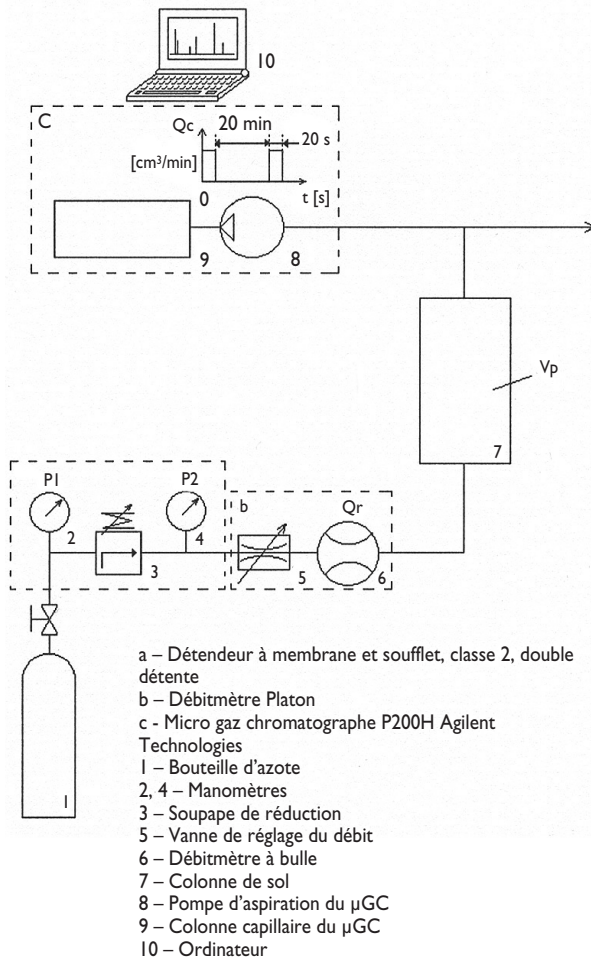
10

C

Qc

20 min

20 s

[cm³/min]

0

t [s]

9

8

Vp

7

P1

P2

b

Qr

2

4

3

5

6

1

a – Détendeur à membrane et soufflet, classe 2, double détente
b – Débitmètre Platon
c - Micro gaz chromatographe P200H Agilent Technologies
1 – Bouteille d'azote
2, 4 – Manomètres
3 – Soupape de réduction
5 – Vanne de réglage du débit
6 – Débitmètre à bulle
7 – Colonne de sol
8 – Pompe d'aspiration du µGC
9 – Colonne capillaire du µGC
10 – Ordinateur